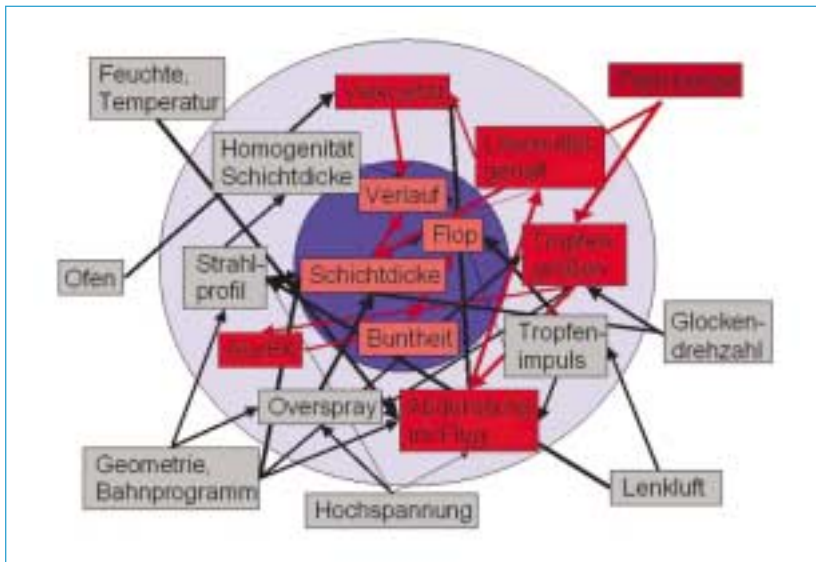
Feuchte, Temperatur

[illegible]

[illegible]

Homogenität Schichtdicke

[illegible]

Verlauf

Flop

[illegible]

Ofen

Strahlprofil

Schichtdicke

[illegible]

Buntheit

Tropfenimpuls

Glockendrehzahl

Overspray

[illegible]

Geometrie, Bahnprogramm

Lenkluft

Hochspannung